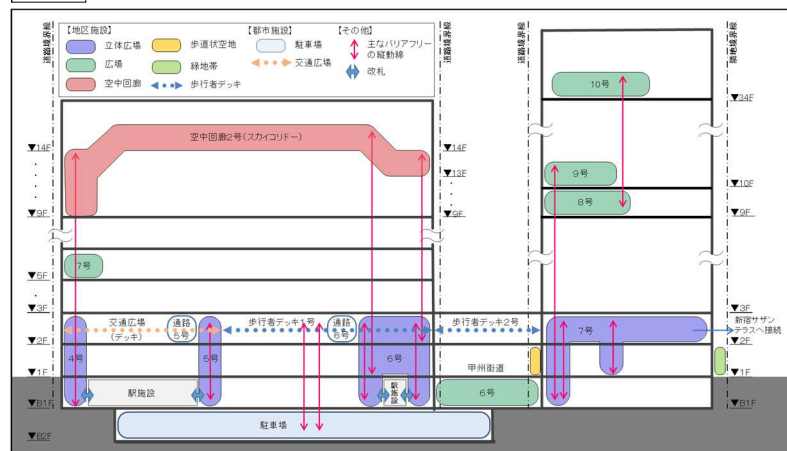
【地区施設】
立体広場
歩道状空地
広場
緑地帯
空中回廊
歩行者デッキ

【都市施設】
駐車場
交通広場

【その他】
主なバリアフリーの縦動線
改札

道路境界線
道路境界線
道路境界線
道路境界線

10号
▼34F
空中回廊2号(スカイコリドー)
▼14F
▼14F
▼13F
9号
▼10F
8号
▼9F
▼9F
▼9F
7号
▼5F
▼3F
▼3F
交通広場(デッキ)
通路5号
歩行者デッキ1号
通路6号
歩行者デッキ2号
7号
新宿サザンテラスへ接続
▼2F
▼2F
4号
5号
6号
甲州街道
▼1F
▼1F
駅施設
駅施設
6号
▼B1F
▼B1F
駐車場
▼B2F